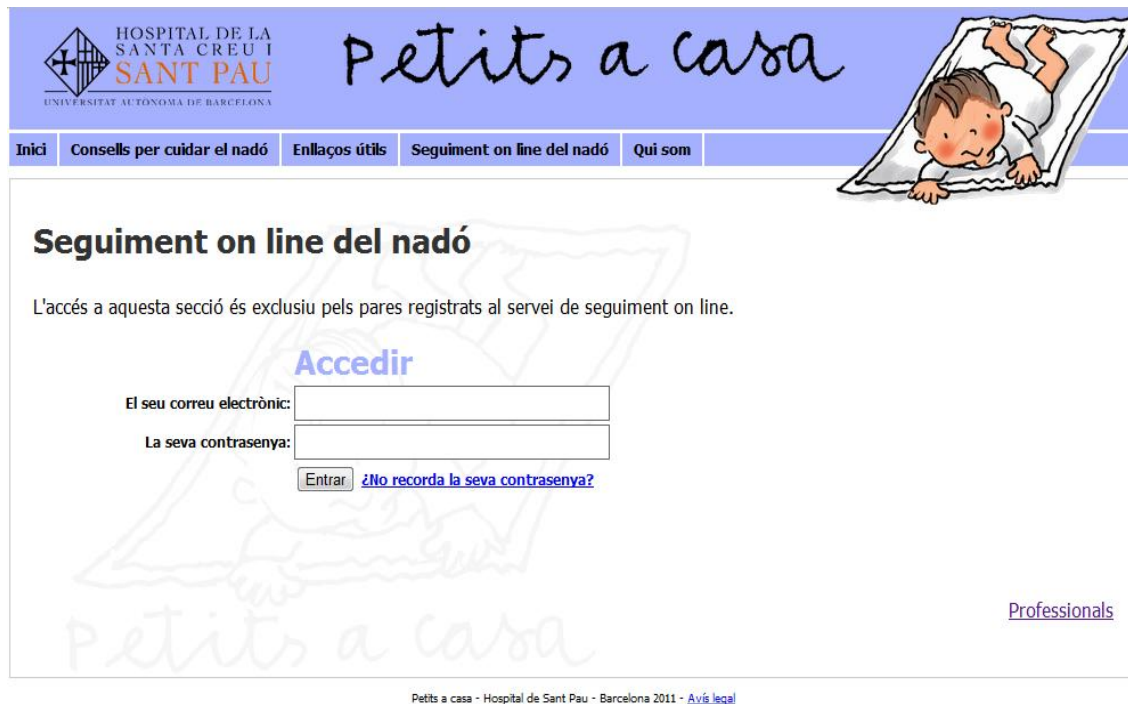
HOSPITAL DE LA SANTA CREU I SANT PAU
UNIVERSITAT AUTÒNOMA DE BARCELONA

Petits a casa

Inici | Consells per cuidar el nadó | Enllaços útils | Seguiment on line del nadó | Qui som

Seguiment on line del nadó

L'accés a aquesta secció és exclusiu pels pares registrats al servei de seguiment on line.

Accedir

El seu correu electrònic:

La seva contrasenya:

Entrar ¿No recorda la seva contrasenya?

Petits a casa

Professionals

Petits a casa - Hospital de Sant Pau - Barcelona 2011 - Avís legal